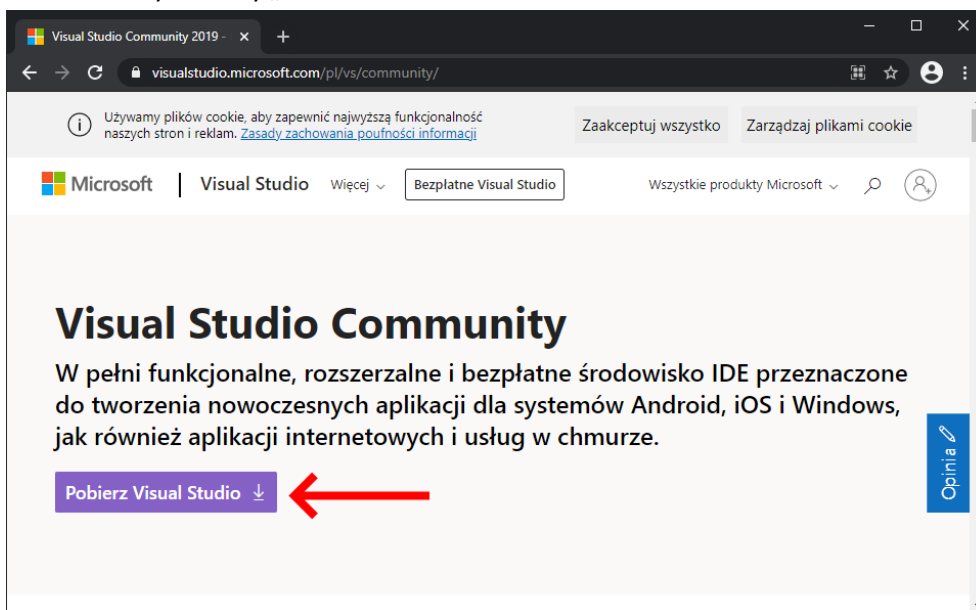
Visual Studio Community 2019 -
visualstudio.microsoft.com/pl/vs/community/

Używamy plików cookie, aby zapewnić najwyższą funkcjonalność naszych stron i reklam. Zasady zachowania poufności informacji

Zaakceptuj wszystko

Zarządzaj plikami cookie

Microsoft | Visual Studio Więcej Bezpłatne Visual Studio Wszystkie produkty Microsoft

Visual Studio Community

W pełni funkcjonalne, rozszerzalne i bezpłatne środowisko IDE przeznaczone do tworzenia nowoczesnych aplikacji dla systemów Android, iOS i Windows, jak również aplikacji internetowych i usług w chmurze.

Pobierz Visual Studio

Opinia